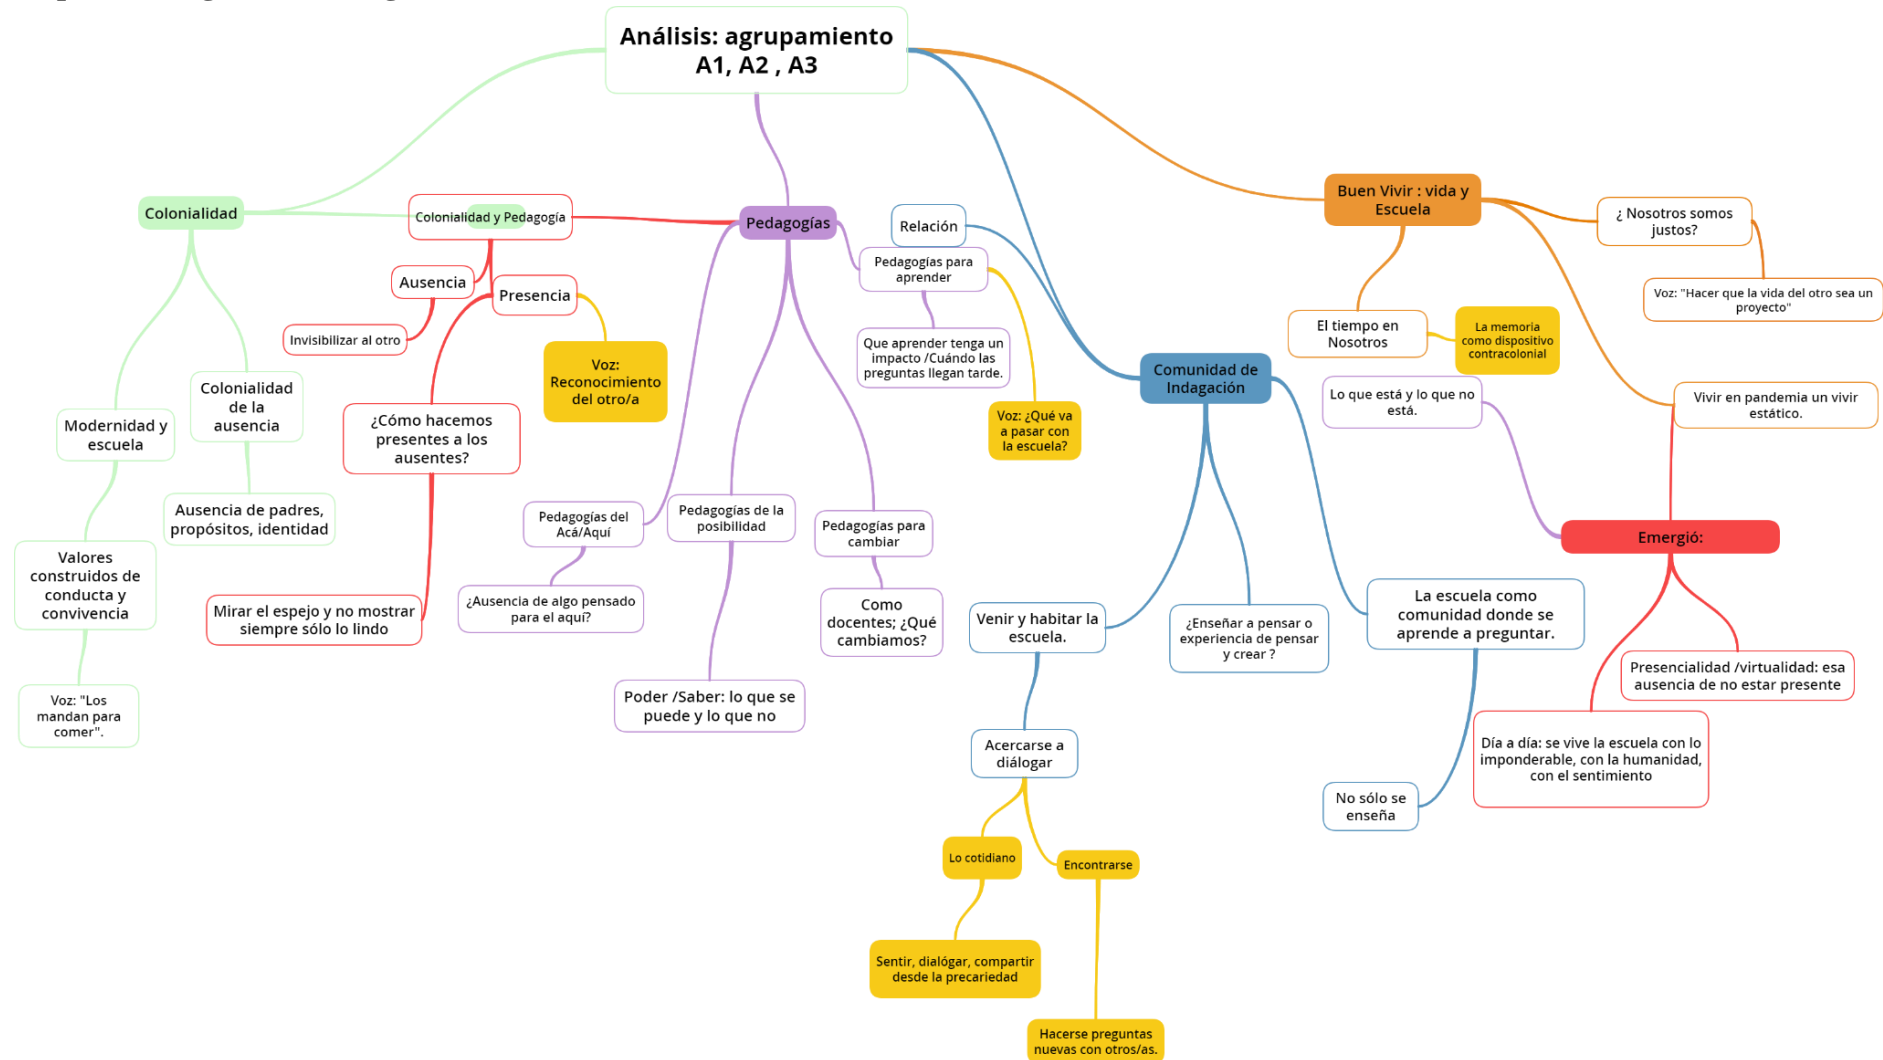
Análisis: agrupamiento A1, A2 , A3

Colonialidad

Colonialidad y Pedagogía

Ausencia

Invisibilizar al otro

Presencia

Voz: Reconocimiento del otro/a

¿Cómo hacemos presentes a los ausentes?

Mirar el espejo y no mostrar siempre sólo lo lindo

Modernidad y escuela

Valores construidos de conducta y convivencia

Voz: "Los mandan para comer".

Colonialidad de la ausencia

Ausencia de padres, propósitos, identidad

Pedagogías

Pedagogías del Acá/Aquí

¿Ausencia de algo pensado para el aquí?

Pedagogías de la posibilidad

Poder /Saber: lo que se puede y lo que no

Pedagogías para cambiar

Como docentes; ¿Qué cambiamos?

Relación

Pedagogías para aprender

Que aprender tenga un impacto /Cuándo las preguntas llegan tarde.

Voz: ¿Qué va a pasar con la escuela?

Comunidad de Indagación

Venir y habitar la escuela.

Acercarse a diálogar

Lo cotidiano

Sentir, diálogar, compartir desde la precariedad

Encontrarse

Hacerse preguntas nuevas con otros/as.

¿Enseñar a pensar o experiencia de pensar y crear ?

La escuela como comunidad donde se aprende a preguntar.

No sólo se enseña

Buen Vivir : vida y Escuela

¿ Nosotros somos justos?

Voz: "Hacer que la vida del otro sea un proyecto"

El tiempo en Nosotros

La memoria como dispositivo contracolonial

Lo que está y lo que no está.

Vivir en pandemia un vivir estático.

Emergió:

Presencialidad /virtualidad: esa ausencia de no estar presente

Día a día: se vive la escuela con lo imponderable, con la humanidad, con el sentimiento